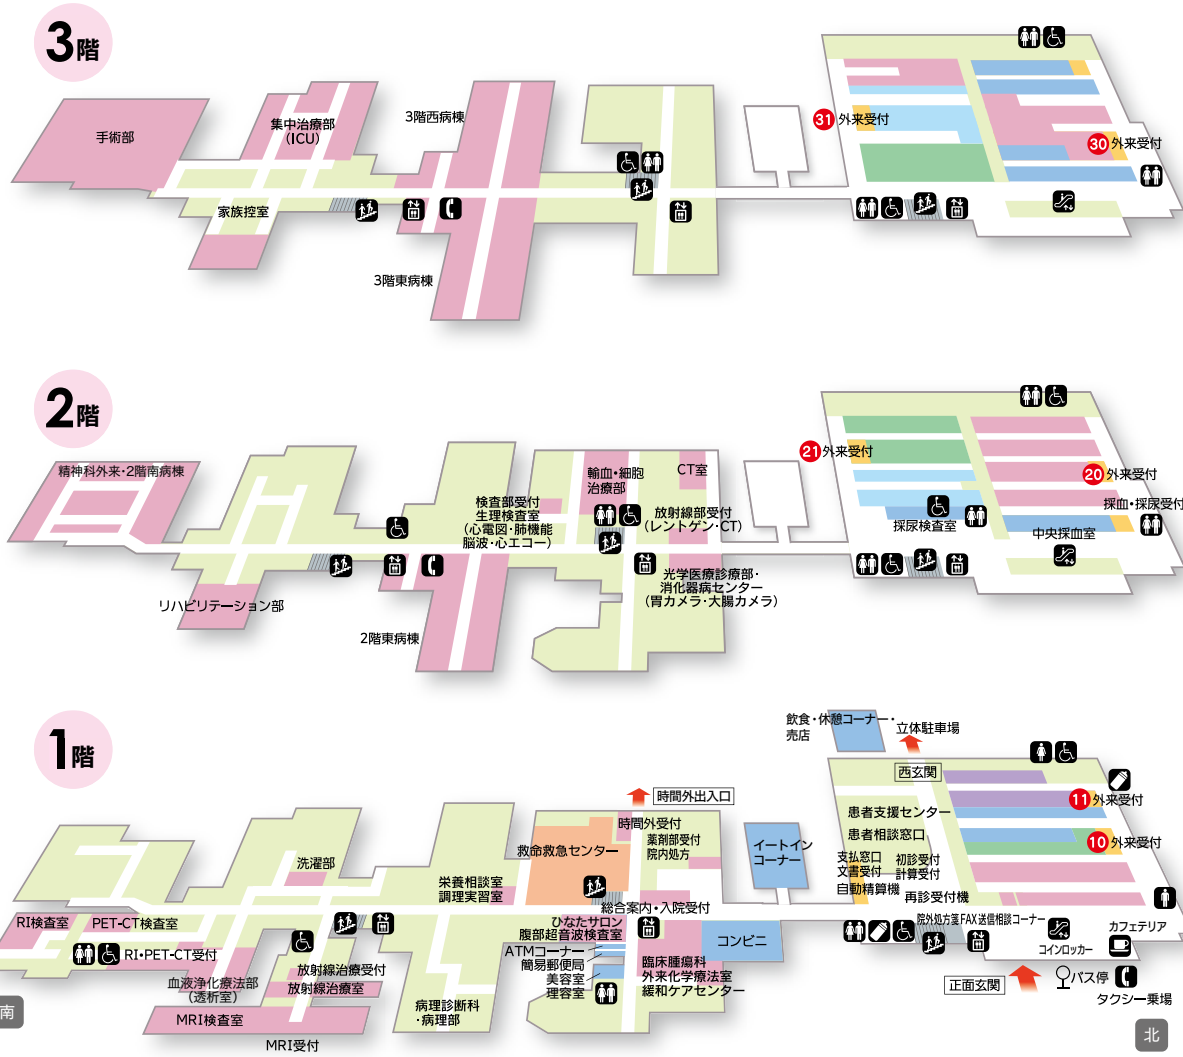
3階

手術部
集中治療部（ICU）
3階西病棟
家族控室
3階東病棟
31 外来受付
30 外来受付

2階

精神科外来・2階南病棟
検査部受付 生理検査室（心電図・肺機能 脳波・心エコー）
輸血・細胞治療部
CT室
放射線部受付（レントゲン・CT）
光学医療診療部・消化器病センター（胃カメラ・大腸カメラ）
リハビリテーション部
2階東病棟
21 外来受付
20 外来受付
採尿検査室
採血・採尿受付
中央採血室

1階

飲食・休憩コーナー・売店
立体駐車場
西玄関
時間外出入口
時間外受付
薬剤部受付 院内処方
救命救急センター
イートイン コーナー
洗濯部
栄養相談室 調理実習室
患者支援センター
患者相談窓口
11 外来受付
10 外来受付
支払窓口
文書受付
初診受付
計算受付
自動精算機
再診受付機
RI検査室
PET-CT検査室
RI・PET-CT受付
総合案内・入院受付
ひなたサロン
腹部超音波検査室
ATMコーナー
簡易郵便局
美容室
理容室
コンビニ
院外処方箋FAX送信相談コーナー
カフェテリア
コインロッカー
血液浄化療法部（透析室）
放射線治療受付
放射線治療室
臨床腫瘍科 外来化学療法室 緩和ケアセンター
病理診断科・病理部
MRI検査室
MRI受付
正面玄関
バス停
タクシー乗場
南
北